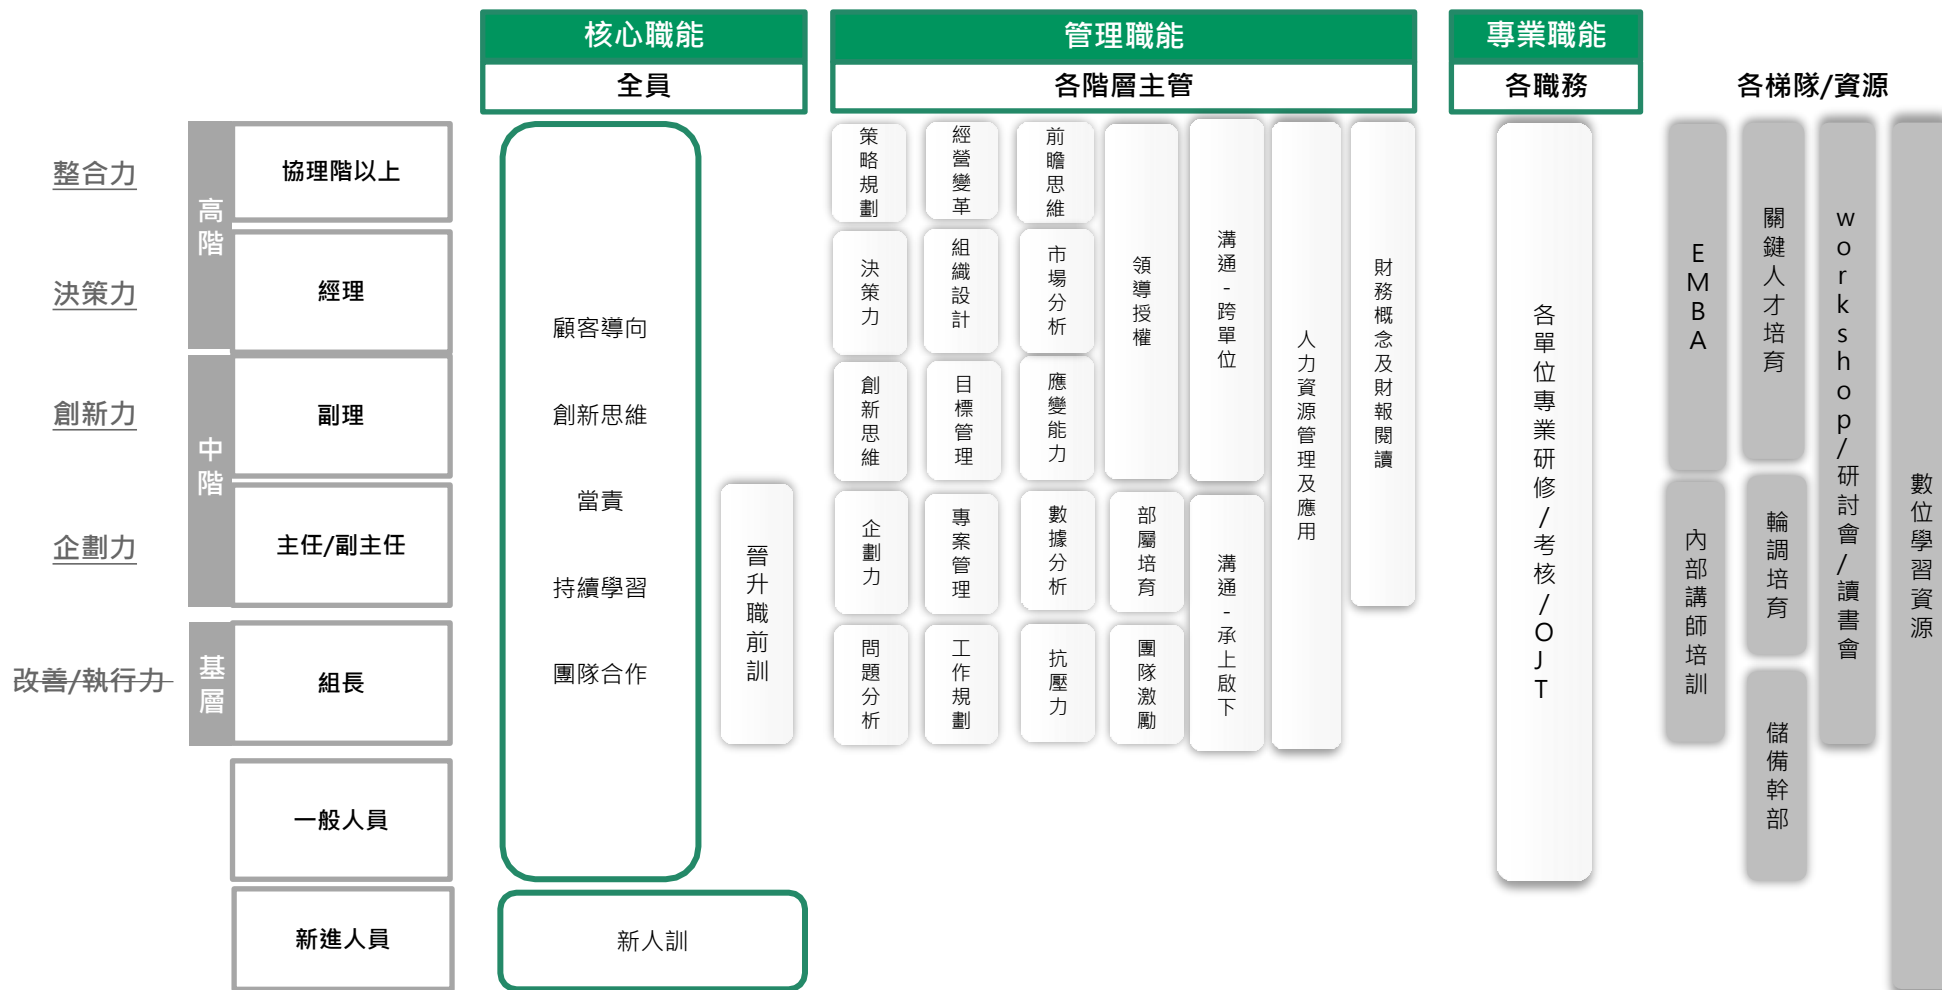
核心職能
全員

管理職能
各階層主管

專業職能
各職務

各梯隊/資源

整合力
決策力
創新力
企劃力
改善/執行力

高階
協理階以上
經理

中階
副理
主任/副主任

基層
組長

一般人員
新進人員

顧客導向
創新思維
當責
持續學習
團隊合作

晉升職前訓

新人訓

策略規劃
經營變革
前瞻思維
決策力
組織設計
市場分析
領導授權
溝通-跨單位
人力資源管理及應用
財務概念及財報閱讀
創新思維
目標管理
應變能力
企劃力
專案管理
數據分析
部屬培育
溝通-承上啟下
問題分析
工作規劃
抗壓力
團隊激勵

各單位專業研修/考核/OJT

EMBA
關鍵人才培育
workshop/研討會/讀書會
數位學習資源
內部講師培訓
輪調培育
儲備幹部